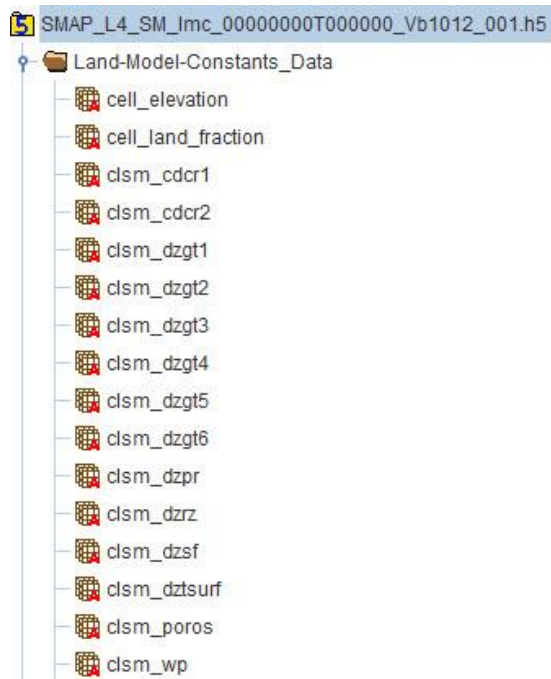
SMAP_L4_SM_lmc_00000000T000000_Vb1012_001.h5
Land-Model-Constants_Data
cell_elevation
cell_land_fraction
clsm_cdcr1
clsm_cdcr2
clsm_dzgt1
clsm_dzgt2
clsm_dzgt3
clsm_dzgt4
clsm_dzgt5
clsm_dzgt6
clsm_dzpr
clsm_dzrz
clsm_dzsf
clsm_dztsurf
clsm_poros
clsm_wp